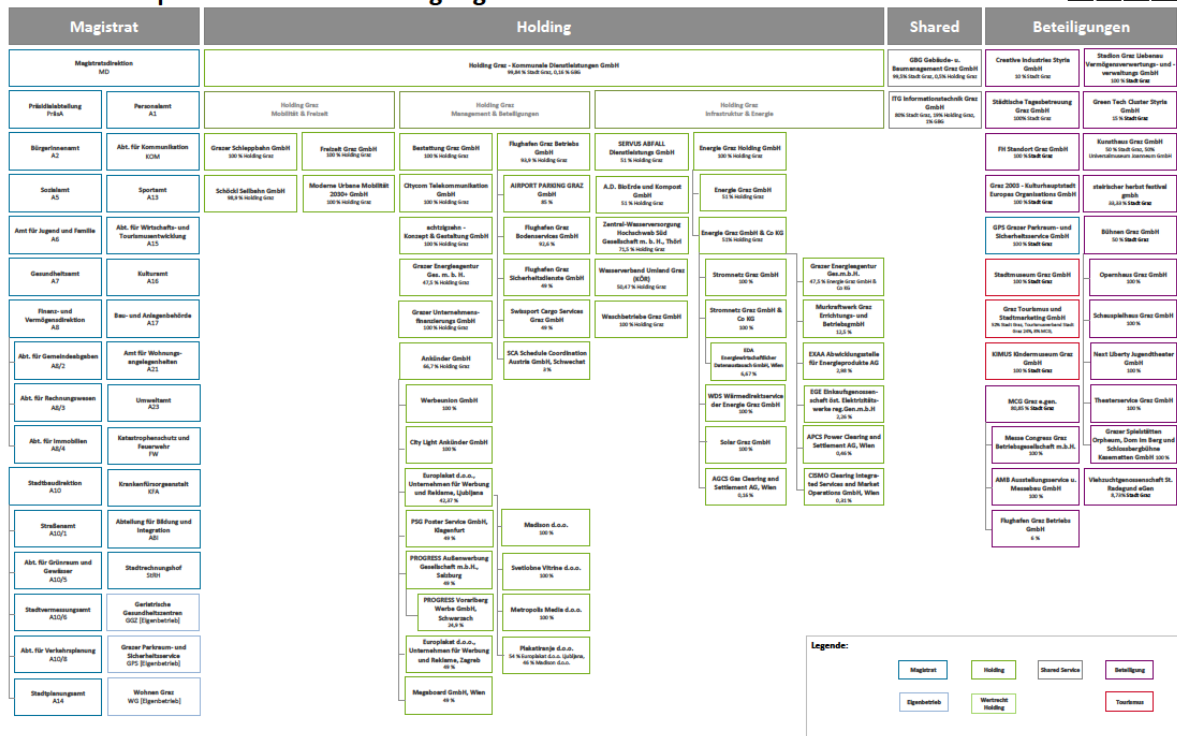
Magistrat

Holding

Shared

Beteiligungen

Magistratsdirektion
MD

Holding Graz - Kommunale Dienstleistungen GmbH
99,84 % Stadt Graz, 0,16 % GBG

GBG Gebäude- u. Baumanagement Graz GmbH
99,5% Stadt Graz, 0,5% Holding Graz

Creative Industries Styria GmbH
10 % Stadt Graz

Stadion Graz Liebenau Vermögensverwertungs- und -verwaltungs GmbH
100 % Stadt Graz

Präsidialabteilung
PräsA

Personalamt
A1

Holding Graz
Mobilität & Freizeit

Holding Graz
Management & Beteiligungen

Holding Graz
Infrastruktur & Energie

ITG Informationstechnik Graz GmbH
80% Stadt Graz, 19% Holding Graz, 1% GBG

Städtische Tagesbetreuung Graz GmbH
100% Stadt Graz

Green Tech Cluster Styria GmbH
15 % Stadt Graz

Bürgerinnenamt
A2

Abt. für Kommunikation
KOM

Grazer Schlossbergbahn GmbH
100 % Holding Graz

Freizeit Graz GmbH
100 % Holding Graz

Bestattung Graz GmbH
100 % Holding Graz

Flughafen Graz Betriebs GmbH
99,9 % Holding Graz

SERVUS ABFALL Dienstleistungs GmbH
51 % Holding Graz

Energie Graz Holding GmbH
100 % Holding Graz

FH Standort Graz GmbH
100 % Stadt Graz

Kunsthaus Graz GmbH
50 % Stadt Graz, 50% Universalmuseum Joanneum GmbH

Sozialamt
A5

Sportamt
A13

Schöckl Seilbahn GmbH
98,9 % Holding Graz

Moderne Urbane Mobilität 2030+ GmbH
100 % Holding Graz

Citycom Telekommunikation GmbH
100 % Holding Graz

AIRPORT PARKING GRAZ GmbH
85 %

A.D. BioErde und Kompost GmbH
51 % Holding Graz

Energie Graz GmbH
51 % Holding Graz

Graz 2003 - Kulturhauptstadt Europas Organisations GmbH
100 % Stadt Graz

steirischer herbst festival gmbh
33,33 % Stadt Graz

Amt für Jugend und Familie
A6

Abt. für Wirtschafts- und Tourismusentwicklung
A15

achtzigzehn - Konzept & Gestaltung GmbH
100 % Holding Graz

Flughafen Graz Bodenservices GmbH
92,6 %

Zentral-Wasserversorgung Hochschwab Süd Gesellschaft m. b. H., Thörl
71,5 % Holding Graz

Energie Graz GmbH & Co KG
51% Holding Graz

GPS Grazer Parkraum- und Sicherheitsservice GmbH
100 % Stadt Graz

Bühnen Graz GmbH
50 % Stadt Graz

Gesundheitsamt
A7

Kulturamt
A16

Grazer Energieagentur Ges. m. b. H.
47,5 % Holding Graz

Flughafen Graz Sicherheitsdienste GmbH
49 %

Wasserverband Umland Graz (KÖR)
50,67 % Holding Graz

Stromnetz Graz GmbH
100 %

Grazer Energieagentur Ges.m.b.H.
47,5 % Energie Graz GmbH & Co KG

Stadtmuseum Graz GmbH
100 % Stadt Graz

Opernhaus Graz GmbH
100 %

Finanz- und Vermögensdirektion
A8

Bau- und Anlagenbehörde
A17

Grazer Unternehmensfinanzierungs GmbH
100 % Holding Graz

Swissport Cargo Services Graz GmbH
49 %

Waschbetriebe Graz GmbH
100 % Holding Graz

Stromnetz Graz GmbH & Co KG
100 %

Murkraftwerk Graz Errichtungs- und BetriebsgmbH
12,5 %

Graz Tourismus und Stadtmarketing GmbH
63% Stadt Graz, Tourismusverband Stadt Graz 28%, 9% MCG

Schauspielhaus Graz GmbH
100 %

Abt. für Gemeindeabgaben
A8/2

Amt für Wohnungsangelegenheiten
A21

Ankünder GmbH
66,7 % Holding Graz

SCA Schedule Coordination Austria GmbH, Schwechat
3 %

EDA Energiewirtschaftlicher Datenaustausch GmbH, Wien
6,67 %

EXAA Abwicklungsstelle für Energieprodukte AG
2,98 %

KIMUS Kindermuseum Graz GmbH
100 % Stadt Graz

Next Liberty Jugendtheater GmbH
100 %

Abt. für Rechnungswesen
A8/3

Umweltamt
A23

Werbeunion GmbH
100 %

WDS Wärmedirektservice der Energie Graz GmbH
100 %

EGE Einkaufsgenossenschaft öst. Elektrizitätswerke reg.Gen.m.b.H
2,26 %

MCG Graz e.gen.
80,85 % Stadt Graz

Theaterservice Graz GmbH
100 %

Abt. für Immobilien
A8/4

Katastrophenschutz und Feuerwehr
FW

City Light Ankünder GmbH
100 %

Solar Graz GmbH
100 %

APCS Power Clearing and Settlement AG, Wien
0,46 %

Messe Congress Graz Betriebsgesellschaft m.b.H.
100 %

Grazer Spielstätten Orpheum, Dom im Berg und Schlossbergbühne Kasematten GmbH
100 %

Stadtbaudirektion
A10

Krankenfürsorgeanstalt
KFA

Europlakat d.o.o., Unternehmen für Werbung und Reklame, Ljubljana
41,67 %

AGCS Gas Clearing and Settlement AG, Wien
0,16 %

CISMO Clearing Integrated Services and Market Operations GmbH, Wien
0,81 %

AMB Ausstellungsservice u. Messebau GmbH
100 %

Viehzuchtgenossenschaft St. Radegund eGen
8,74% Stadt Graz

Straßenamt
A10/1

Abteilung für Bildung und Integration
ABI

PSG Poster Service GmbH, Klagenfurt
49 %

Madison d.o.o.
100 %

Flughafen Graz Betriebs GmbH
6 %

Abt. für Grünraum und Gewässer
A10/5

Stadtrechnungshof
StRH

PROGRESS Außenwerbung Gesellschaft m.b.H., Salzburg
49 %

Svetlobne Vitrine d.o.o.
100 %

Stadtvermessungsamt
A10/6

Geriatrische Gesundheitszentren
GGZ [Eigenbetrieb]

PROGRESS Vorarlberg Werbe GmbH, Schwarzach
24,9 %

Metropolis Media d.o.o.
100 %

Abt. für Verkehrsplanung
A10/8

Grazer Parkraum- und Sicherheitsservice
GPS [Eigenbetrieb]

Europlakat d.o.o., Unternehmen für Werbung und Reklame, Zagreb
49 %

Plakatiranje d.o.o.
54 % Europlakat d.o.o. Ljubljana, 46 % Madison d.o.o.

Stadtplanungsamt
A14

Wohnen Graz
WG [Eigenbetrieb]

Megaboard GmbH, Wien
49 %

Legende:

Magistrat

Holding

Shared Service

Beteiligung

Eigenbetrieb

Wertrecht Holding

Tourismus